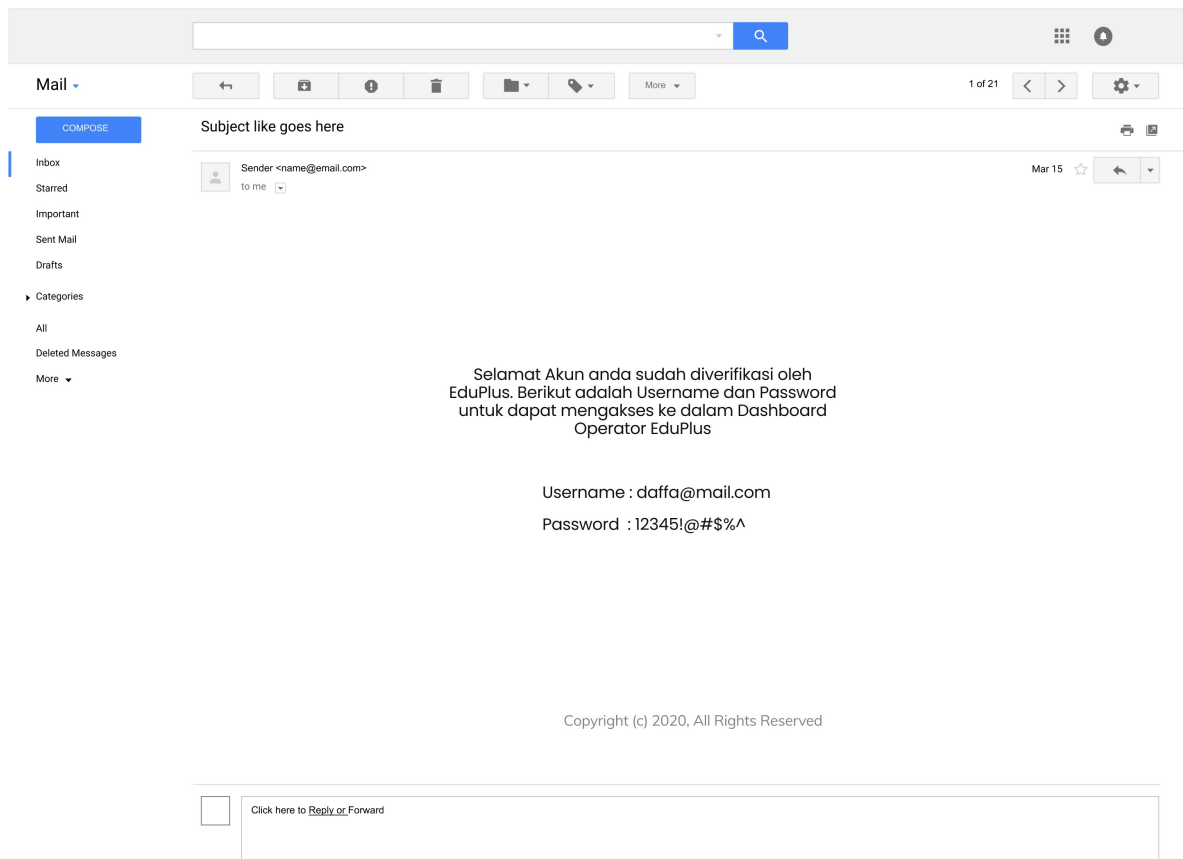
Mail

More

1 of 21

COMPOSE

Inbox
Starred
Important
Sent Mail
Drafts
Categories
All
Deleted Messages
More

Subject like goes here

Sender <name@email.com>
to me

Mar 15

Selamat Akun anda sudah diverifikasi oleh EduPlus. Berikut adalah Username dan Password untuk dapat mengakses ke dalam Dashboard Operator EduPlus

Username : daffa@mail.com

Password : 12345!@#$%^

Copyright (c) 2020, All Rights Reserved

Click here to Reply or Forward